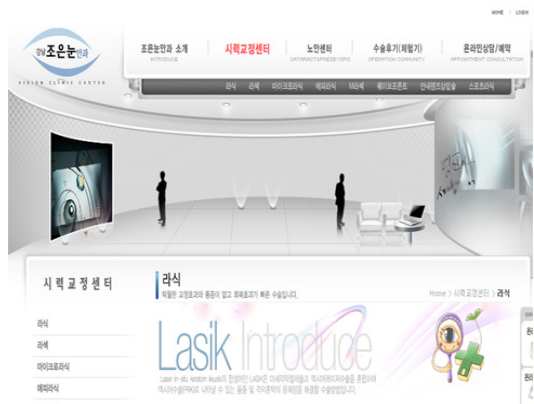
HOME | LOGIN

강남 조은눈안과
VISION CLINIC CENTER

조은눈안과 소개
INTRODUCE

시력교정센터

노안센터
CATARACT/PRESBYOPIC

수술후기(체험기)
OPERATION COMMUNITY

온라인상담/예약
APPOINTMENT CONSULTATION

라식 | 라섹 | 마이크로라식 | 에피라식 | 슈퍼라섹 | 렌즈삽입술 | 안내렌즈삽입술 | 스포츠라식

시력교정센터

라식

탁월한 교정효과와 통증이 없고 회복효과가 빠른 수술입니다.

Home > 시력교정센터 > 라식

라식

라섹

마이크로라식

에피라식

Lasik Introduce

Laser in-situ keratom ileusis의 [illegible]

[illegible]